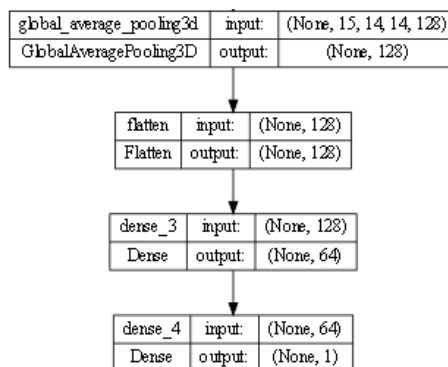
| global_average_pooling3d | input: | (None, 15, 14, 14, 128) |
|---|---|---|
| GlobalAveragePooling3D | output: | (None, 128) |

| flatten | input: | (None, 128) |
|---|---|---|
| Flatten | output: | (None, 128) |

| dense_3 | input: | (None, 128) |
|---|---|---|
| Dense | output: | (None, 64) |

| dense_4 | input: | (None, 64) |
|---|---|---|
| Dense | output: | (None, 1) |